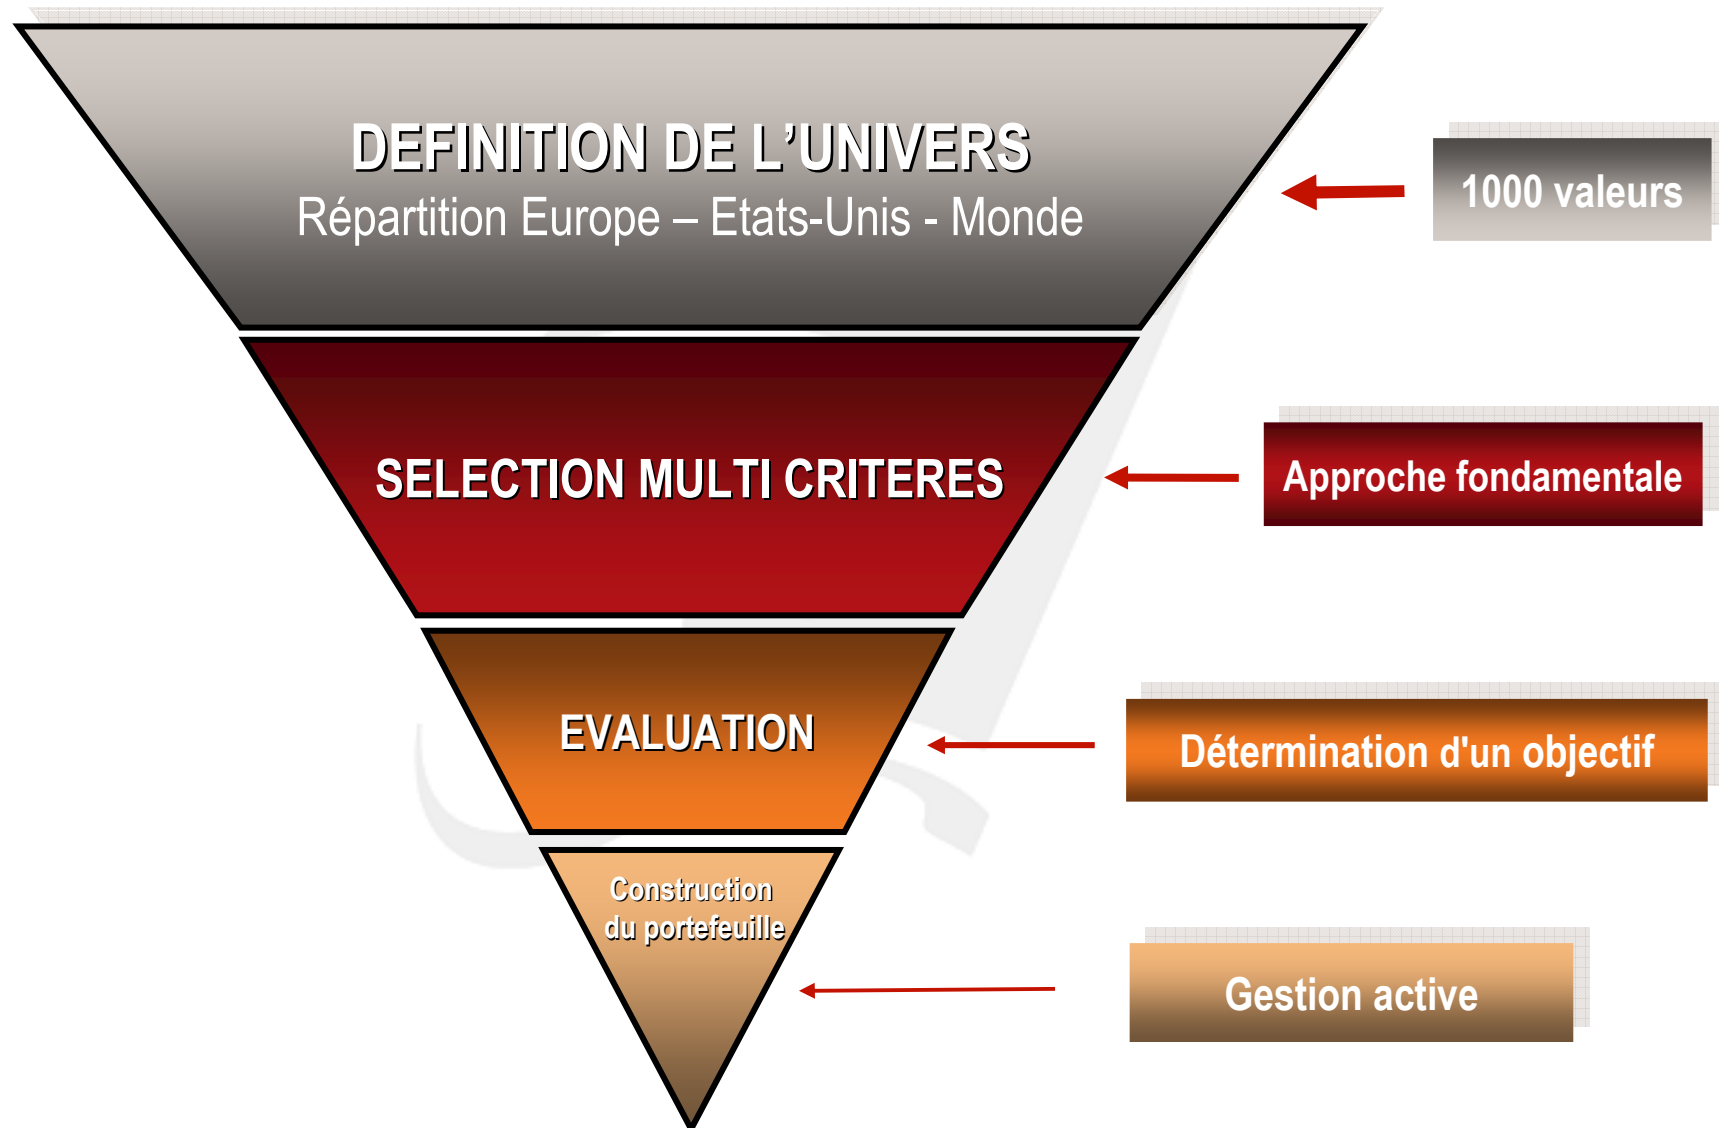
DEFINITION DE L’UNIVERS
Répartition Europe – Etats-Unis - Monde

1000 valeurs

SELECTION MULTI CRITERES

Approche fondamentale

EVALUATION

Détermination d'un objectif

Construction du portefeuille

Gestion active